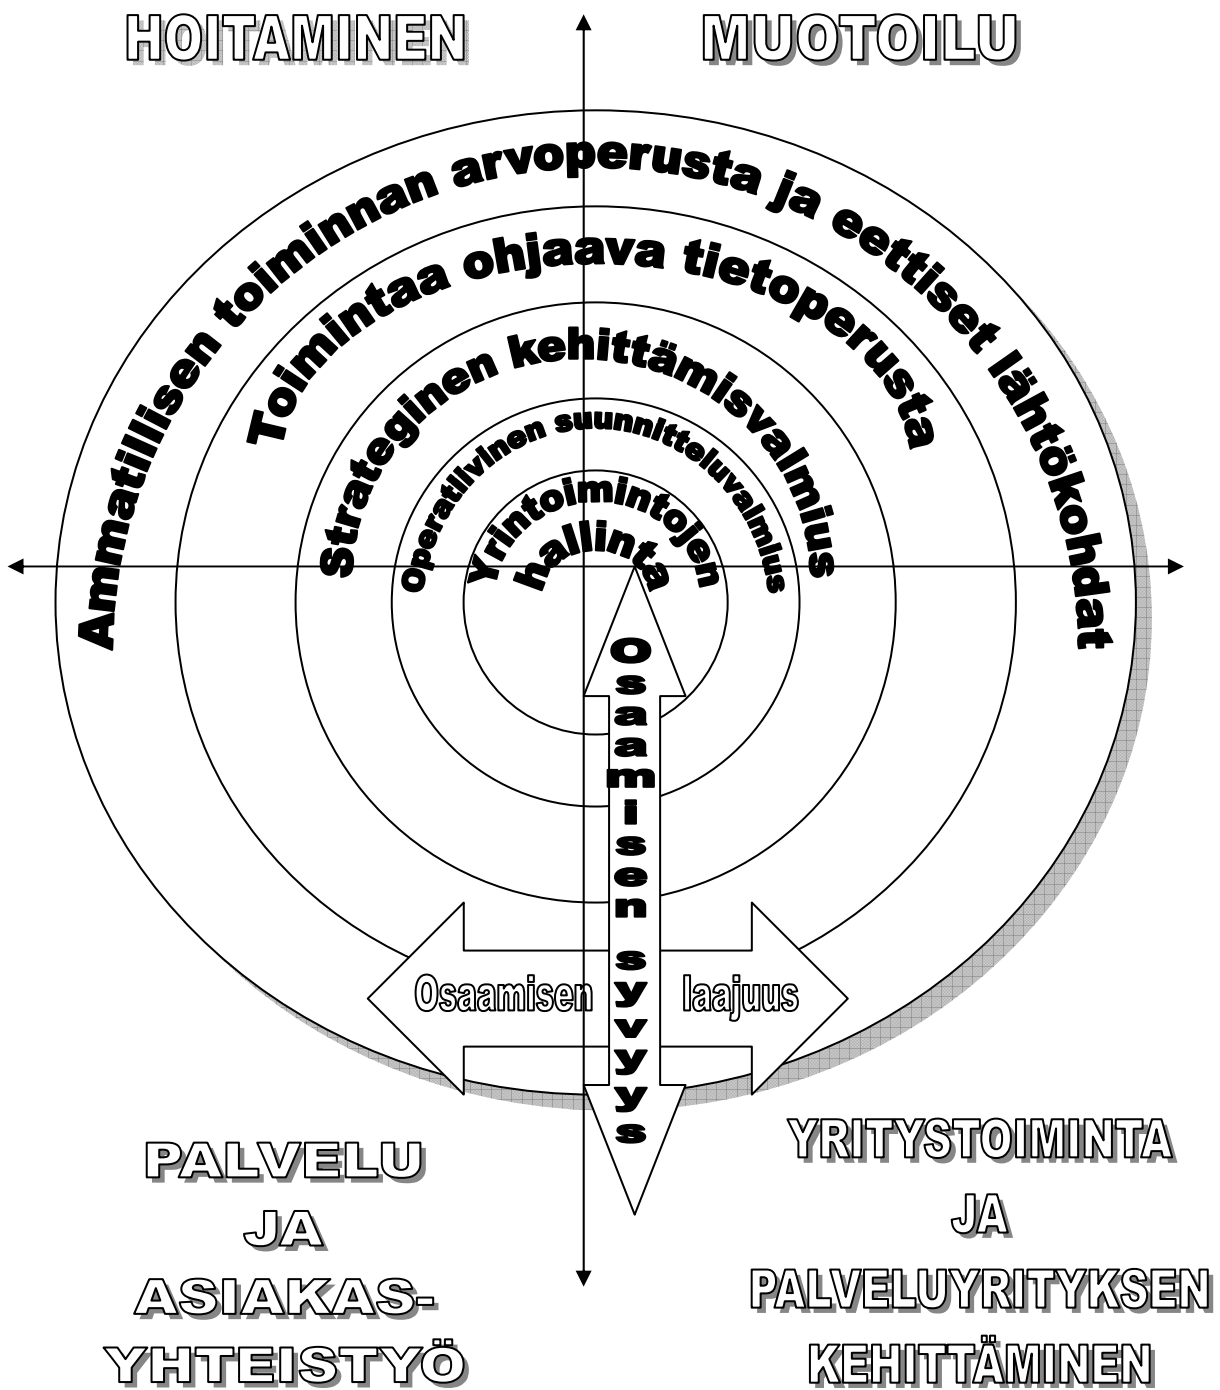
HOITAMINEN

MUOTOILU

Ammatillisen toiminnan arvoperusta ja eettiset lähtökohdat

Toimintaa ohjaava tietoperusta

Strateginen kehittämisvalmius

Operatiivinen suunnitteluvalmius

Yrintoimintojen hallinta

Osaamisen syvyys

Osaamisen

laajuus

PALVELU JA ASIAKAS-YHTEISTYÖ

YRITYSTOIMINTA JA PALVELUYRITYKSEN KEHITTÄMINEN